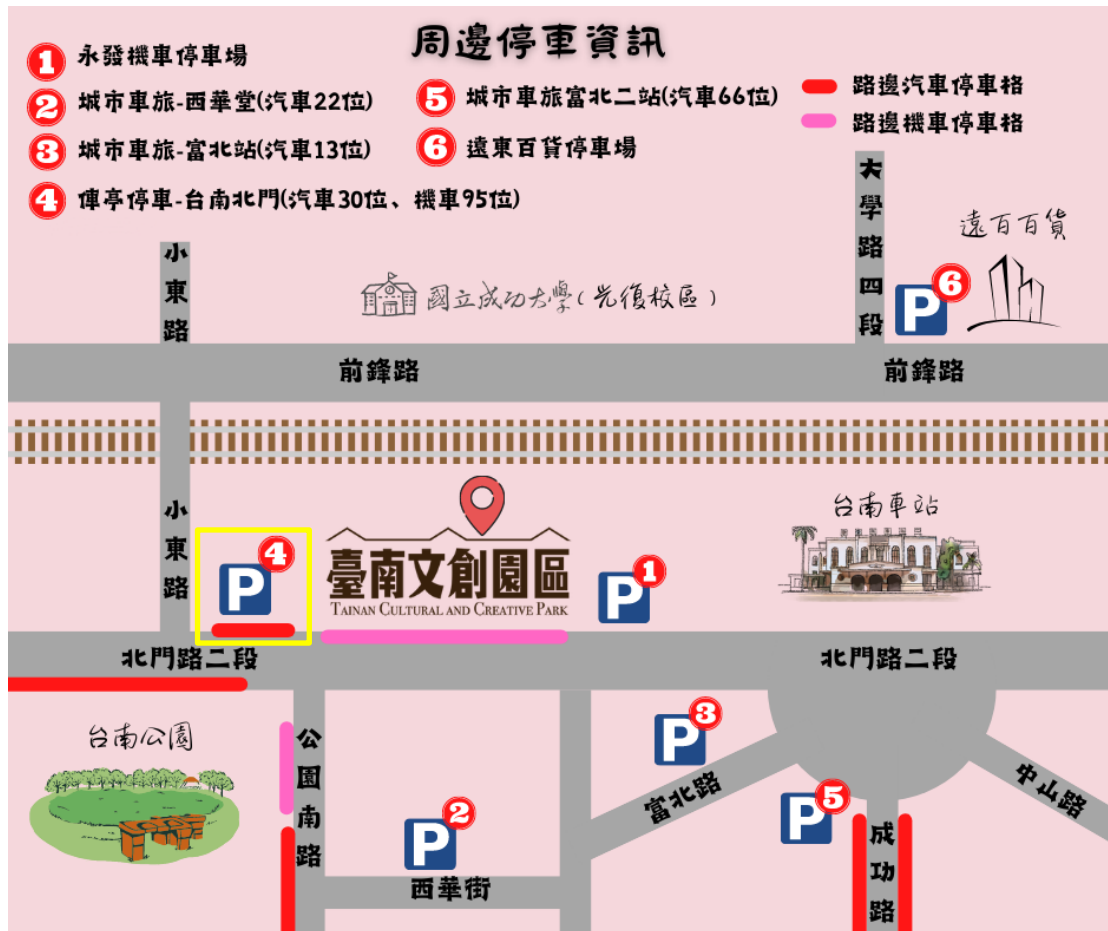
周邊停車資訊

1 永發機車停車場
2 城市車旅-西華堂(汽車22位)
3 城市車旅-富北站(汽車13位)
4 俥亭停車-台南北門(汽車30位、機車95位)
5 城市車旅富北二站(汽車66位)
6 遠東百貨停車場

路邊汽車停車格
路邊機車停車格

大學路四段
遠百百貨
6 P
小東路
國立成功大學(光復校區)
前鋒路
前鋒路
小東路
4 P
臺南文創園區
TAINAN CULTURAL AND CREATIVE PARK
P 1
台南車站
北門路二段
北門路二段
台南公園
公園南路
P 3
富北路
P 5
中山路
P 2
西華街
成功路